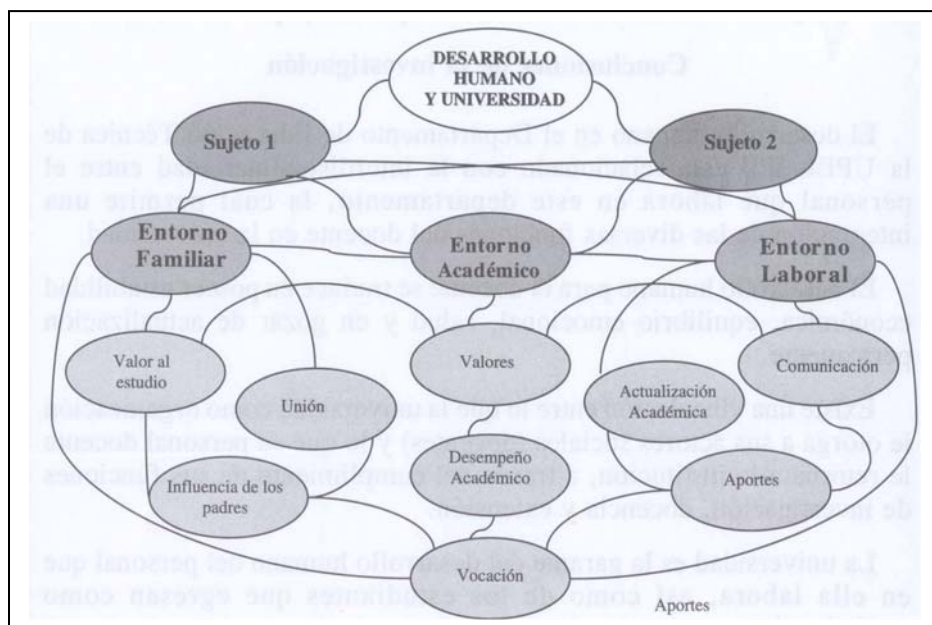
DESARROLLO HUMANO Y UNIVERSIDAD

Sujeto 1

Sujeto 2

Entorno Familiar

Entorno Académico

Entorno Laboral

Valor al estudio

Unión

Valores

Actualización Académica

Comunicación

Influencia de los padres

Desempeño Académico

Aportes

Vocación

Aportes